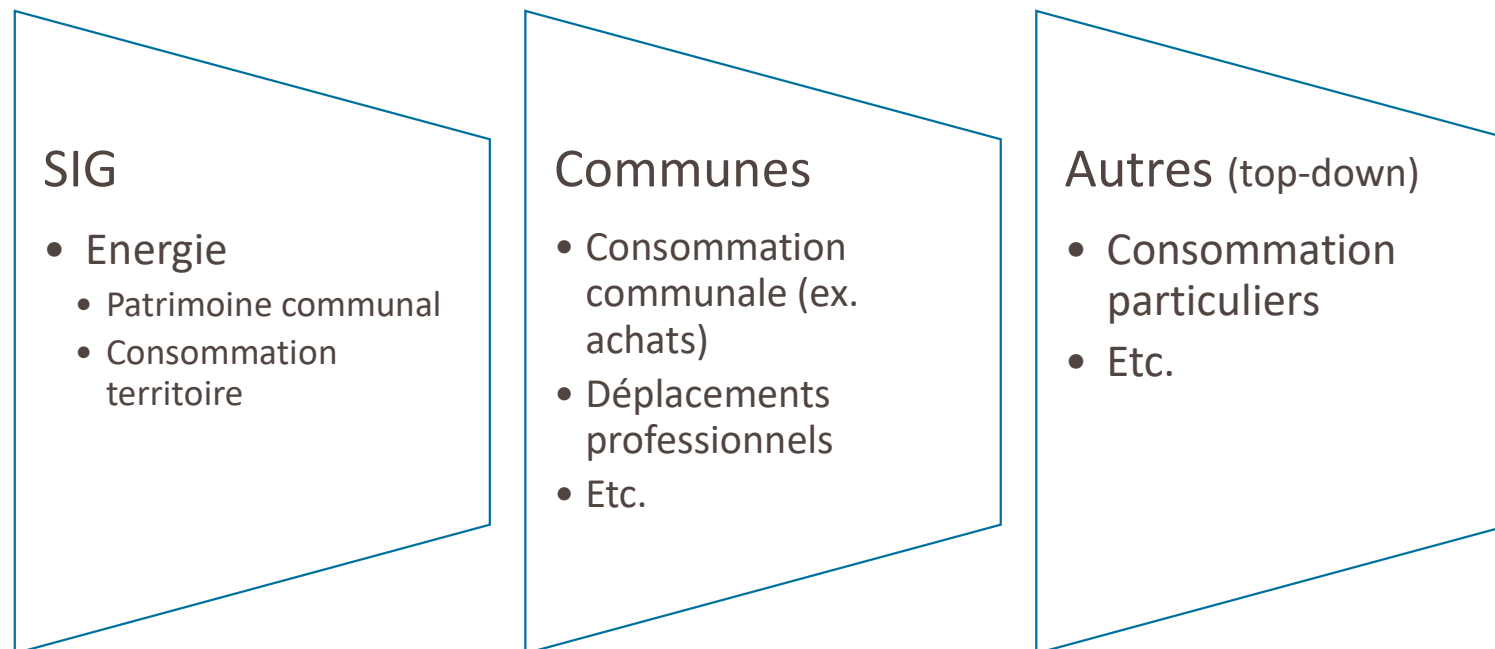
SIG

- Energie
  - Patrimoine communal
  - Consommation territoire

Communes

- Consommation communale (ex. achats)
- Déplacements professionnels
- Etc.

Autres (top-down)

- Consommation particuliers
- Etc.